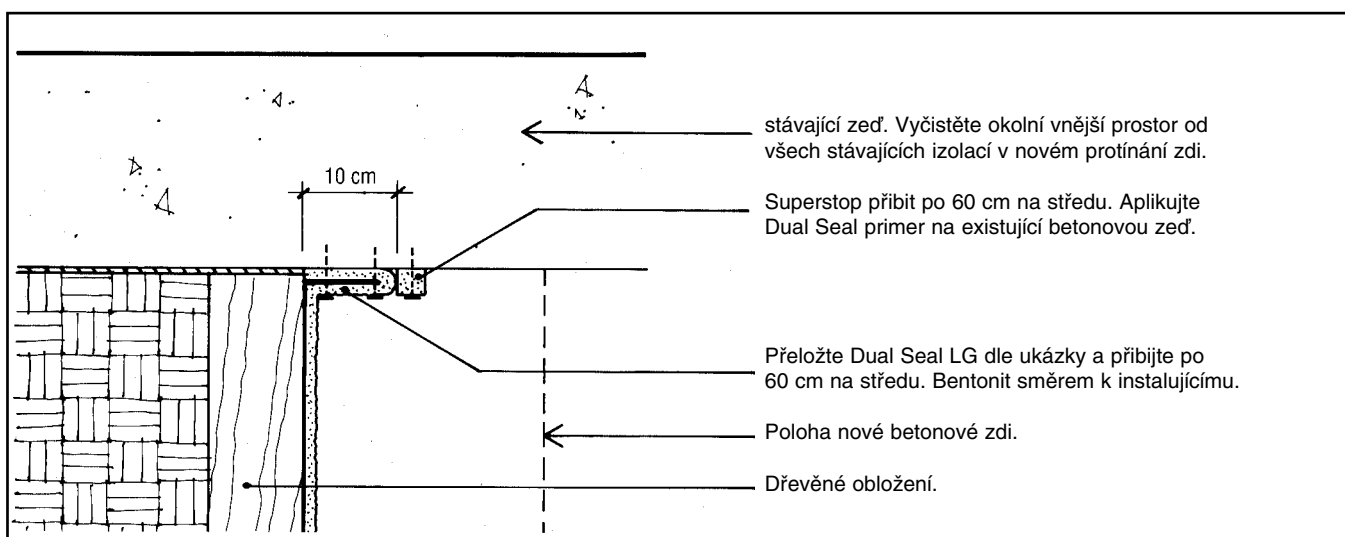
10 cm

stávající zeď. Vyčistěte okolní vnější prostor od všech stávajících izolací v novém protínání zdi.

Superstop přibit po 60 cm na středu. Aplikujte Dual Seal primer na existující betonovou zeď.

Přeložte Dual Seal LG dle ukázky a přibijte po 60 cm na středu. Bentonit směrem k instalujícímu.

Poloha nové betonové zdi.

Dřevěné obložení.